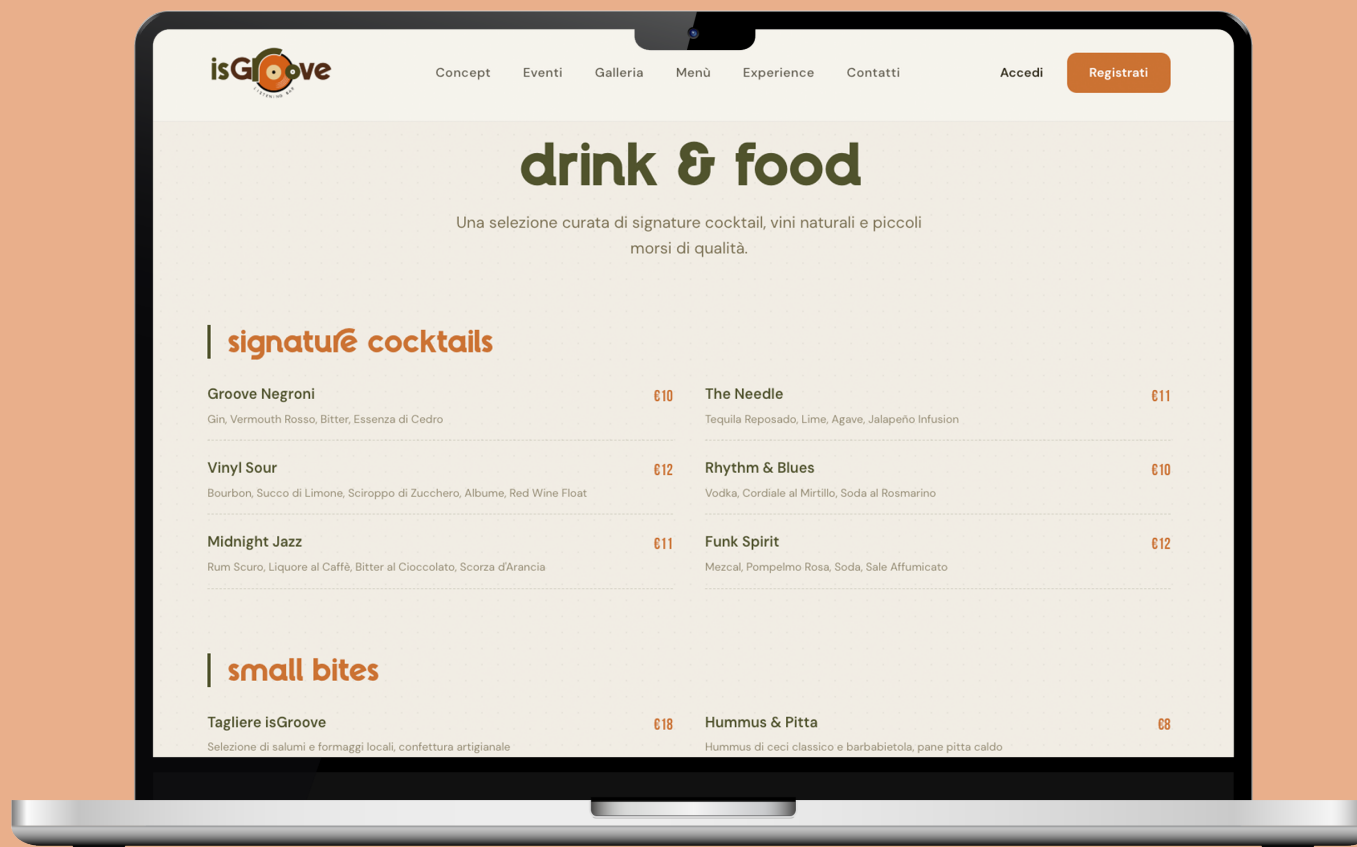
isGroove
LISTENING BAR

Concept Eventi Galleria Menù Experience Contatti Accedi Registrati

drink & food

Una selezione curata di signature cocktail, vini naturali e piccoli morsi di qualità.

signature cocktails

Groove Negroni €10
Gin, Vermouth Rosso, Bitter, Essenza di Cedro

The Needle €11
Tequila Reposado, Lime, Agave, Jalapeño Infusion

Vinyl Sour €12
Bourbon, Succo di Limone, Sciroppo di Zucchero, Albume, Red Wine Float

Rhythm & Blues €10
Vodka, Cordiale al Mirtillo, Soda al Rosmarino

Midnight Jazz €11
Rum Scuro, Liquore al Caffè, Bitter al Cioccolato, Scorza d'Arancia

Funk Spirit €12
Mezcal, Pompelmo Rosa, Soda, Sale Affumicato

small bites

Tagliere isGroove €18
Selezione di salumi e formaggi locali, confettura artigianale

Hummus & Pitta €8
Hummus di ceci classico e barbabietola, pane pitta caldo